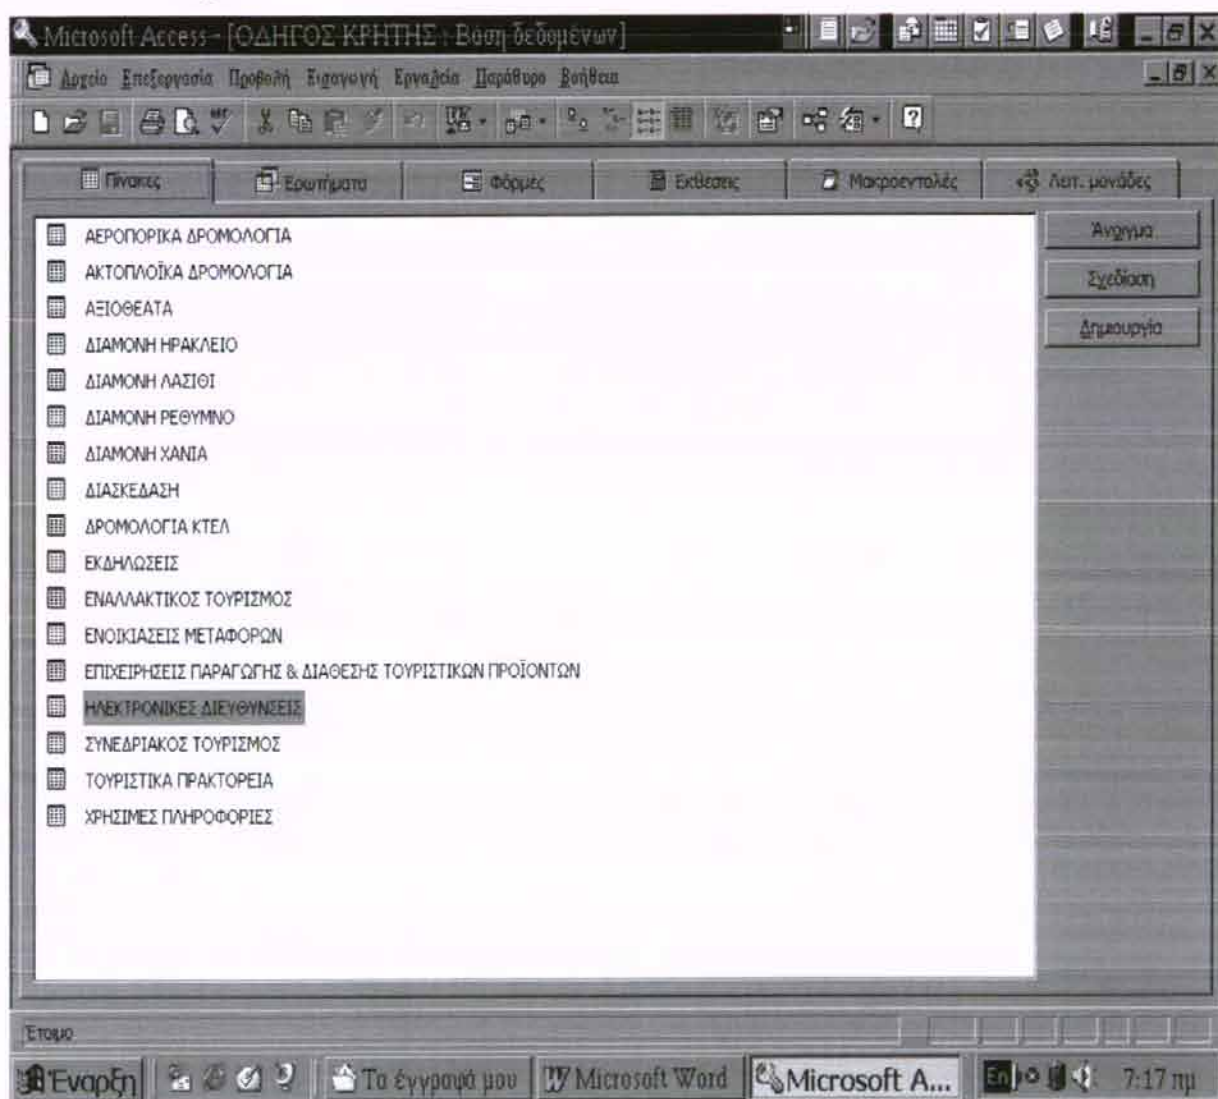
Microsoft Access - [ΟΔΗΓΟΣ ΚΡΗΤΗΣ : Βάση δεδομένων]

Αρχείο Επεξεργασία Προβολή Εισαγωγή Εργαλεία Παράθυρο Βοήθεια

Πίνακες
Ερωτήματα
Φόρμες
Εκθέσεις
Μακροεντολές
Λειτ. μονάδες

ΑΕΡΟΠΟΡΙΚΑ ΔΡΟΜΟΛΟΓΙΑ
ΑΚΤΟΠΛΟΪΚΑ ΔΡΟΜΟΛΟΓΙΑ
ΑΞΙΟΘΕΑΤΑ
ΔΙΑΜΟΝΗ ΗΡΑΚΛΕΙΟ
ΔΙΑΜΟΝΗ ΛΑΣΙΘΙ
ΔΙΑΜΟΝΗ ΡΕΘΥΜΝΟ
ΔΙΑΜΟΝΗ ΧΑΝΙΑ
ΔΙΑΣΚΕΔΑΣΗ
ΔΡΟΜΟΛΟΓΙΑ ΚΤΕΛ
ΕΚΔΗΛΩΣΕΙΣ
ΕΝΑΛΛΑΚΤΙΚΟΣ ΤΟΥΡΙΣΜΟΣ
ΕΝΟΙΚΙΑΣΕΙΣ ΜΕΤΑΦΟΡΩΝ
ΕΠΙΧΕΙΡΗΣΕΙΣ ΠΑΡΑΓΩΓΗΣ & ΔΙΑΘΕΣΗΣ ΤΟΥΡΙΣΤΙΚΩΝ ΠΡΟΪΟΝΤΩΝ
ΗΛΕΚΤΡΟΝΙΚΕΣ ΔΙΕΥΘΥΝΣΕΙΣ
ΣΥΝΕΔΡΙΑΚΟΣ ΤΟΥΡΙΣΜΟΣ
ΤΟΥΡΙΣΤΙΚΑ ΠΡΑΚΤΟΡΕΙΑ
ΧΡΗΣΙΜΕΣ ΠΛΗΡΟΦΟΡΙΕΣ

Άνοιγμα
Σχεδίαση
Δημιουργία

Έτοιμο

Έναρξη
Τα έγγραφά μου
Microsoft Word
Microsoft A...
En
7:17 πμ